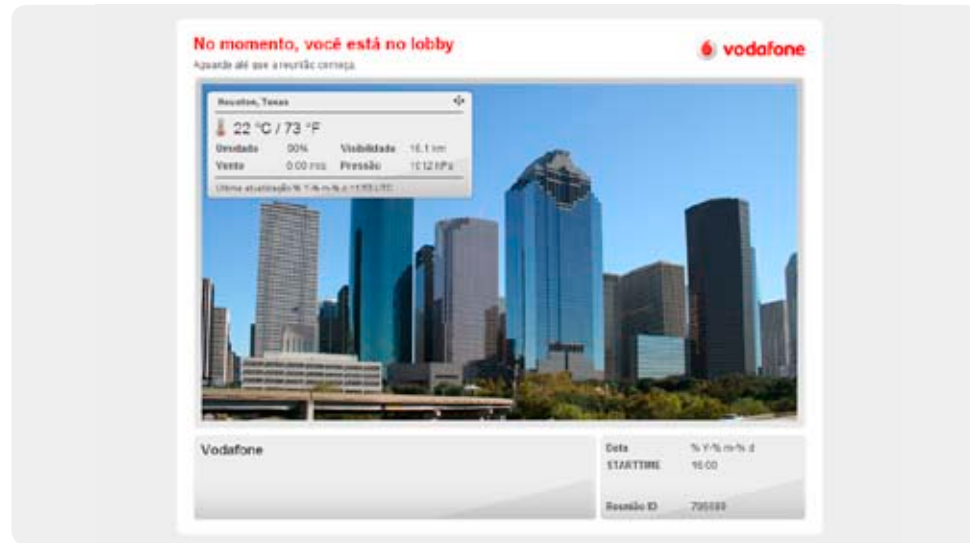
No momento, você está no lobby

Aguarde até que a reunião comece.

vodafone

Houston, Texas

22 °C / 73 °F

| Umidade | 50% | Visibilidade | 16.1 km |
|---|---|---|---|
| Vento | 0.00 m/s | Pressão | 1012 hPa |

Última atualização % Y-% m-% d 11:53 UTC

Vodafone

| Data | % Y-% m-% d |
|---|---|
| STARTTIME | 16:00 |
| Reunião ID | 795889 |